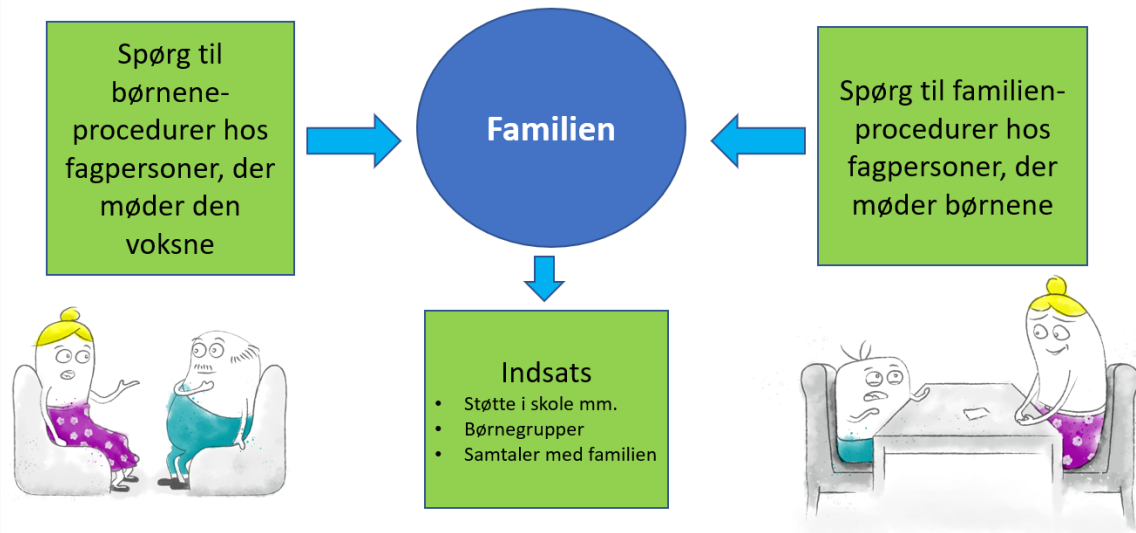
Spørg til børnene-procedurer hos fagpersoner, der møder den voksne

Familien

Spørg til familien-procedurer hos fagpersoner, der møder børnene

Indsats
- Støtte i skole mm.
- Børnegrupper
- Samtaler med familien